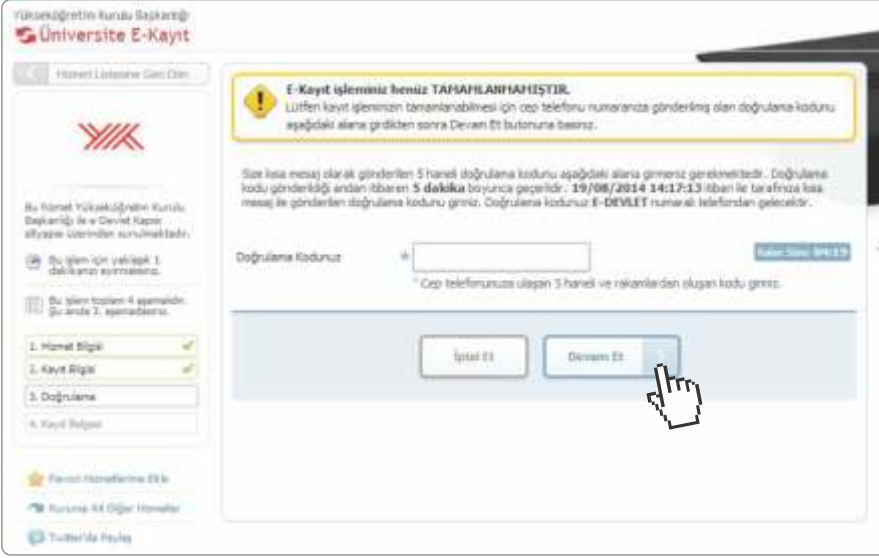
Yükseköğretim Kurulu Başkanlığı
Üniversite E-Kayıt

Hizmet Listesine Geri Dön

Bu hizmet Yükseköğretim Kurulu Başkanlığı ile e-Devlet Kapısı altyapısı üzerinden sunulmaktadır.

Bu işlem için yaklaşık 1 dakikanızı ayırmalısınız.

Bu işlem toplam 4 aşamalıdır. Şu anda 3. aşamadasınız.

1. Hizmet Bilgisi
2. Kayıt Bilgisi
3. Doğrulama
4. Kayıt Belgesi

Favori Hizmetlerime Ekle

Kuruma Ait Diğer Hizmetler

Twitter'da Paylaş

E-Kayıt işleminiz henüz TAMAMLANMAMIŞTIR.
Lütfen kayıt işleminizin tamamlanabilmesi için cep telefonu numaranıza gönderilmiş olan doğrulama kodunu aşağıdaki alana girdikten sonra Devam Et butonuna basınız.

Size kısa mesaj olarak gönderilen 5 haneli doğrulama kodunu aşağıdaki alana girmeniz gerekmektedir. Doğrulama kodu gönderildiği andan itibaren 5 dakika boyunca geçerlidir. 19/08/2014 14:17:13 itibarı ile tarafınıza kısa mesaj ile gönderilen doğrulama kodunu giriniz. Doğrulama kodunuz E-DEVLET numaralı telefondan gelecektir.

Doğrulama Kodunuz *

Kalan Süre: 04:19

* Cep telefonunuza ulaşan 5 haneli ve rakamlardan oluşan kodu giriniz.

İptal Et

Devam Et